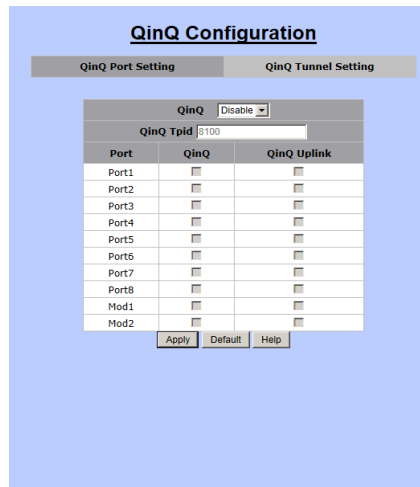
QinQ Configuration

QinQ Port Setting
QinQ Tunnel Setting

QinQ Disable

QinQ Tpid 8100

| Port | QinQ | QinQ Uplink |
|---|---|---|
| Port1 | | |
| Port2 | | |
| Port3 | | |
| Port4 | | |
| Port5 | | |
| Port6 | | |
| Port7 | | |
| Port8 | | |
| Mod1 | | |
| Mod2 | | |

Apply Default Help